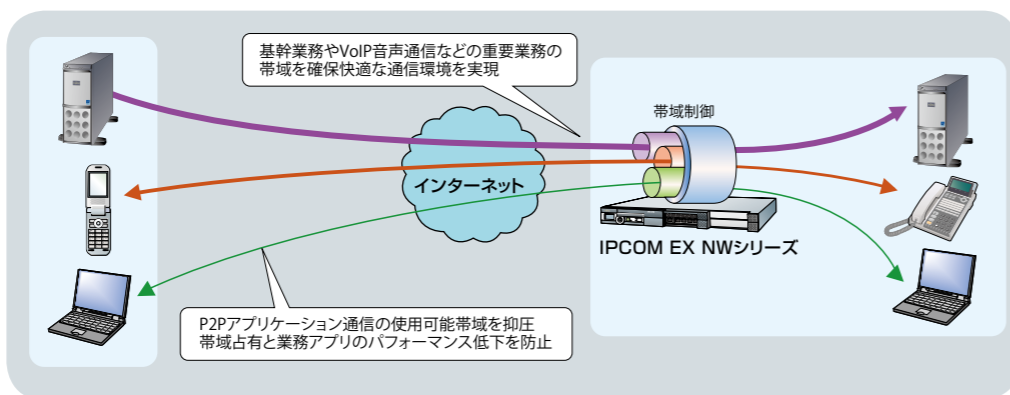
基幹業務やVoIP音声通信などの重要業務の帯域を確保快適な通信環境を実現

帯域制御

インターネット

IPCOM EX NWシリーズ

P2Pアプリケーション通信の使用可能帯域を抑圧
帯域占有と業務アプリのパフォーマンス低下を防止